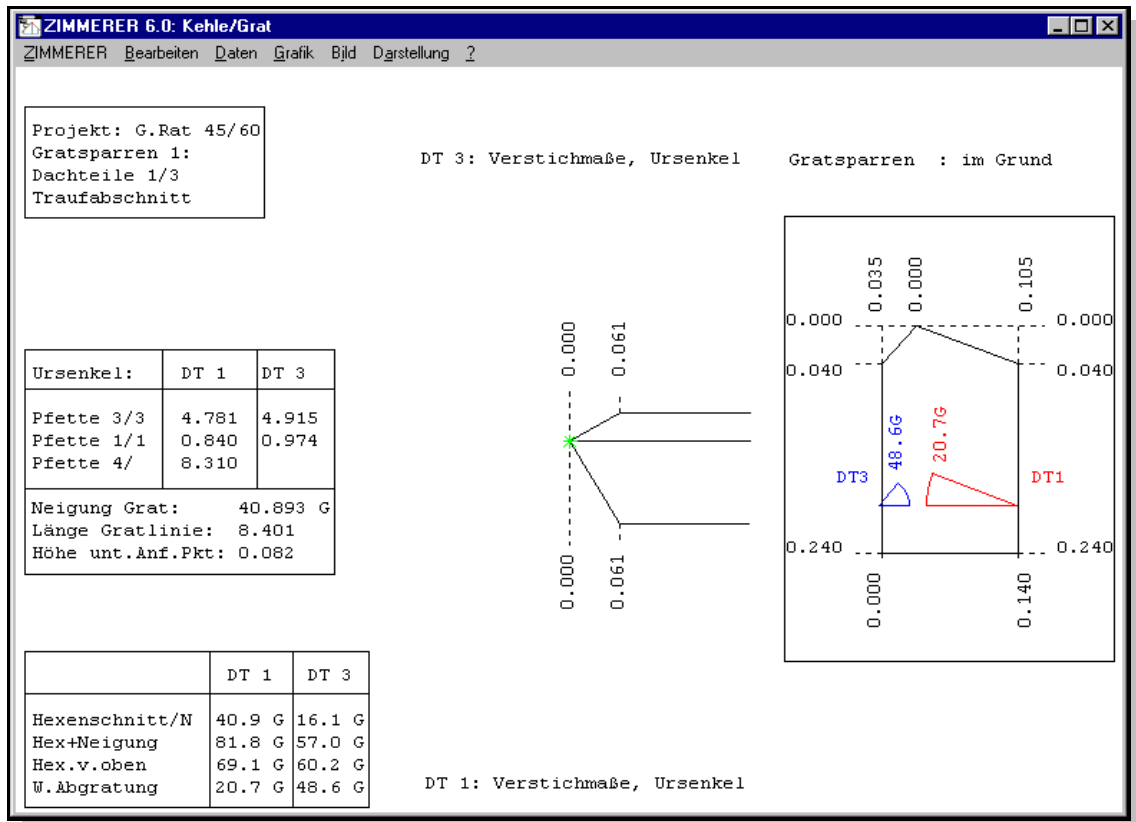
ZIMMERER 6.0: Kehle/Grat

ZIMMERER Bearbeiten Daten Grafik Bild Darstellung ?

Projekt: G.Rat 45/60
Gratsparren 1:
Dachteile 1/3
Traufabschnitt

DT 3: Verstichmaße, Ursenkel

Gratsparren : im Grund

| Ursenkel: | DT 1 | DT 3 |
|---|---|---|
| Pfette 3/3 | 4.781 | 4.915 |
| Pfette 1/1 | 0.840 | 0.974 |
| Pfette 4/ | 8.310 | |

Neigung Grat: 40.893 G
Länge Gratlinie: 8.401
Höhe unt.Anf.Pkt: 0.082

0.000 0.061

0.000 0.061

0.035 0.000 0.105

0.000 0.000
0.040 0.040

48.6G 20.7G

DT3 DT1

0.240 0.240

0.000 0.140

| | DT 1 | DT 3 |
|---|---|---|
| Hexenschnitt/N | 40.9 G | 16.1 G |
| Hex+Neigung | 81.8 G | 57.0 G |
| Hex.v.oben | 69.1 G | 60.2 G |
| W.Abgratung | 20.7 G | 48.6 G |

DT 1: Verstichmaße, Ursenkel